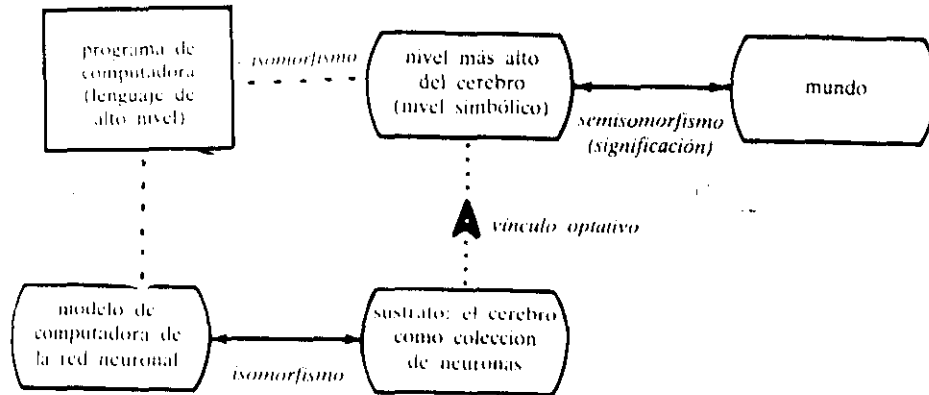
programa de computadora (lenguaje de alto nivel)

isomorfismo

nivel más alto del cerebro (nivel simbólico)

mundo

semisomorfismo (significación)

vínculo optativo

modelo de computadora de la red neuronal

isomorfismo

sustrato: el cerebro como colección de neuronas